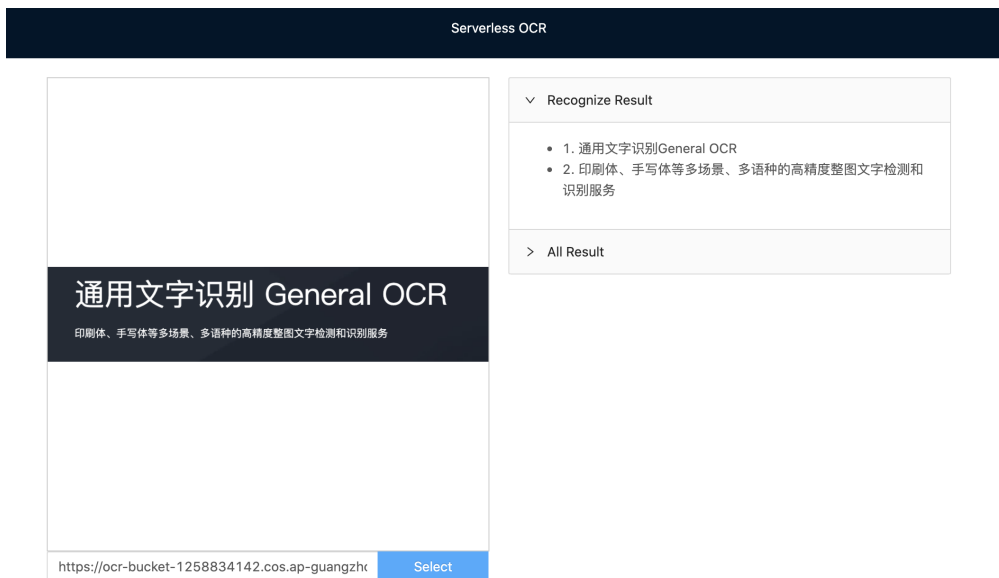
Serverless OCR

通用文字识别 General OCR

印刷体、手写体等多场景、多语种的高精度整图文字检测和识别服务

https://ocr-bucket-1258834142.cos.ap-guangzh

Select

Recognize Result

- 1. 通用文字识别General OCR
- 2. 印刷体、手写体等多场景、多语种的高精度整图文字检测和识别服务

All Result